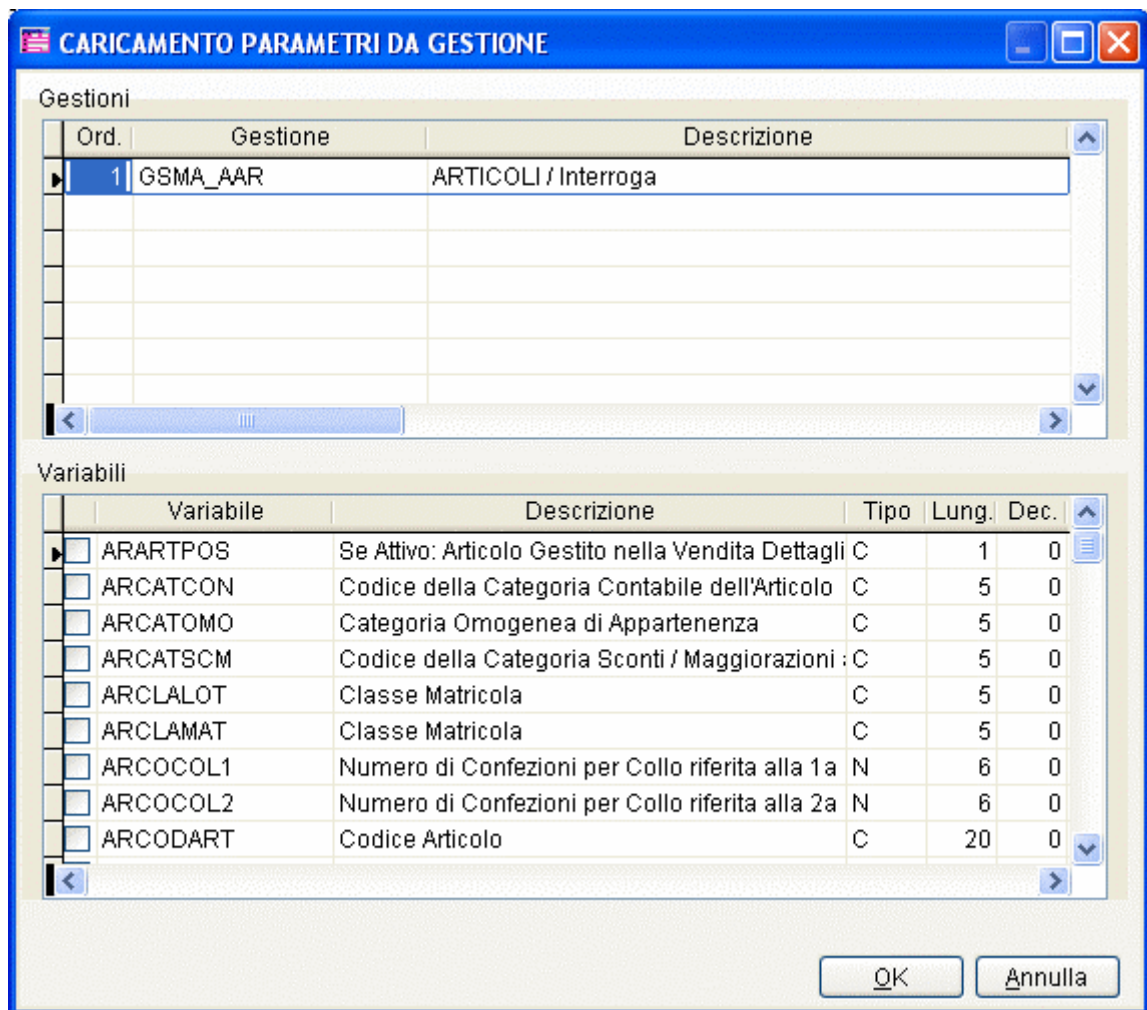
CARICAMENTO PARAMETRI DA GESTIONE

Gestioni

| Ord. | Gestione | Descrizione |
|---|---|---|
| 1 | GSMA_AAR | ARTICOLI / Interroga |

Variabili

| Variabile | Descrizione | Tipo | Lung. | Dec. |
|---|---|---|---|---|
| ARARTPOS | Se Attivo: Articolo Gestito nella Vendita Dettagli | C | 1 | 0 |
| ARCATCON | Codice della Categoria Contabile dell'Articolo | C | 5 | 0 |
| ARCATOMO | Categoria Omogenea di Appartenenza | C | 5 | 0 |
| ARCATSCM | Codice della Categoria Sconti / Maggiorazioni | C | 5 | 0 |
| ARCLALOT | Classe Matricola | C | 5 | 0 |
| ARCLAMAT | Classe Matricola | C | 5 | 0 |
| ARCOCOL1 | Numero di Confezioni per Collo riferita alla 1a | N | 6 | 0 |
| ARCOCOL2 | Numero di Confezioni per Collo riferita alla 2a | N | 6 | 0 |
| ARCODART | Codice Articolo | C | 20 | 0 |

OK Annulla